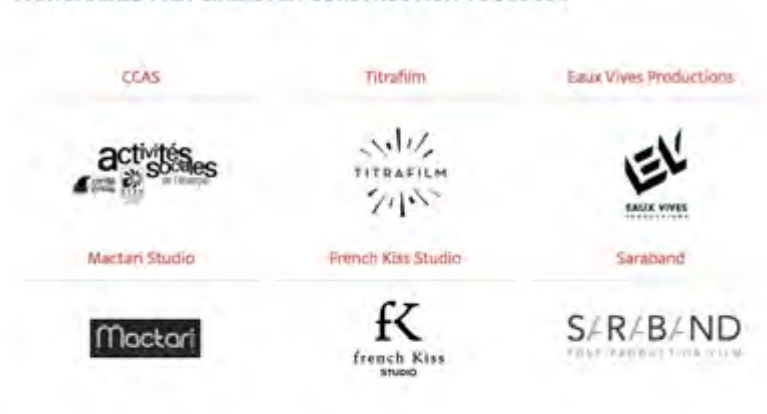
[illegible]

CCAS

Titrafilm

Eaux Vives Productions

activités sociales de l'énergie

TITRAFILM

EV

EAUX VIVES PRODUCTIONS

Mactari Studio

French Kiss Studio

Saraband

Mactari

fK

french Kiss STUDIO

SARABAND

POST-PRODUCTION FILM